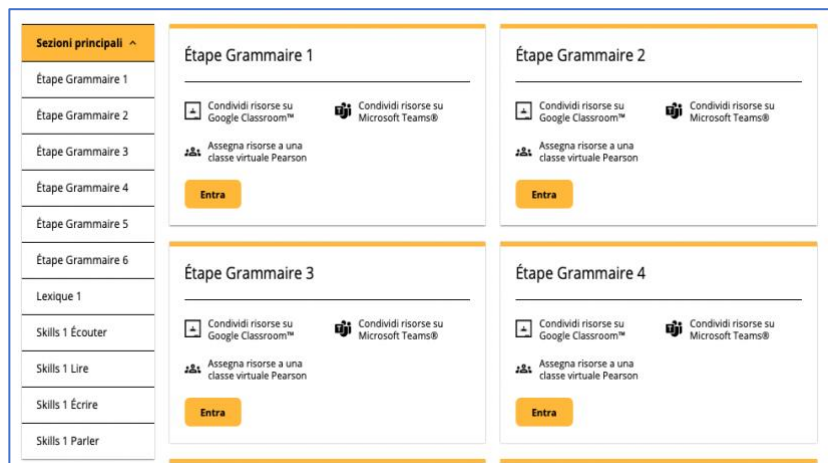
Sezioni principali ^

Étape Grammaire 1

Étape Grammaire 2

Étape Grammaire 3

Étape Grammaire 4

Étape Grammaire 5

Étape Grammaire 6

Lexique 1

Skills 1 Écouter

Skills 1 Lire

Skills 1 Écrire

Skills 1 Parler

Étape Grammaire 1

Condividi risorse su Google Classroom™

Condividi risorse su Microsoft Teams®

Assegna risorse a una classe virtuale Pearson

Entra

Étape Grammaire 2

Condividi risorse su Google Classroom™

Condividi risorse su Microsoft Teams®

Assegna risorse a una classe virtuale Pearson

Entra

Étape Grammaire 3

Condividi risorse su Google Classroom™

Condividi risorse su Microsoft Teams®

Assegna risorse a una classe virtuale Pearson

Entra

Étape Grammaire 4

Condividi risorse su Google Classroom™

Condividi risorse su Microsoft Teams®

Assegna risorse a una classe virtuale Pearson

Entra